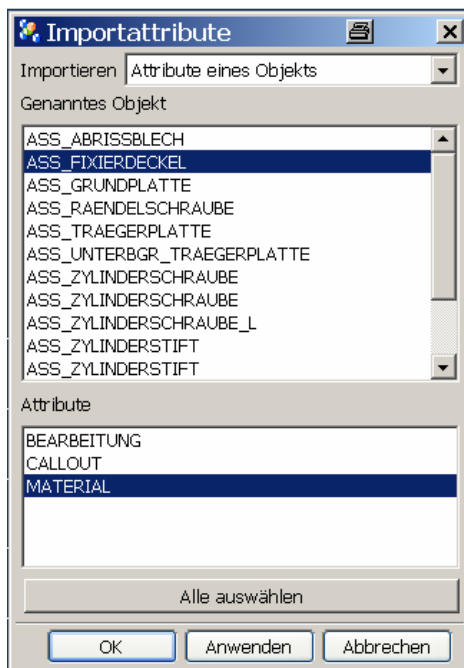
Importattribute

Importieren Attribute eines Objekts

Genanntes Objekt

ASS_ABRISSBLECH
ASS_FIXIERDECKEL
ASS_GRUNDPLATTE
ASS_RAENDELSCHRAUBE
ASS_TRAEGERPLATTE
ASS_UNTERBGR_TRAEGERPLATTE
ASS_ZYLINDERSCHRAUBE
ASS_ZYLINDERSCHRAUBE
ASS_ZYLINDERSCHRAUBE_L
ASS_ZYLINDERSTIFT
ASS_ZYLINDERSTIFT

Attribute

BEARBEITUNG
CALLOUT
MATERIAL

Alle auswählen

OK Anwenden Abbrechen